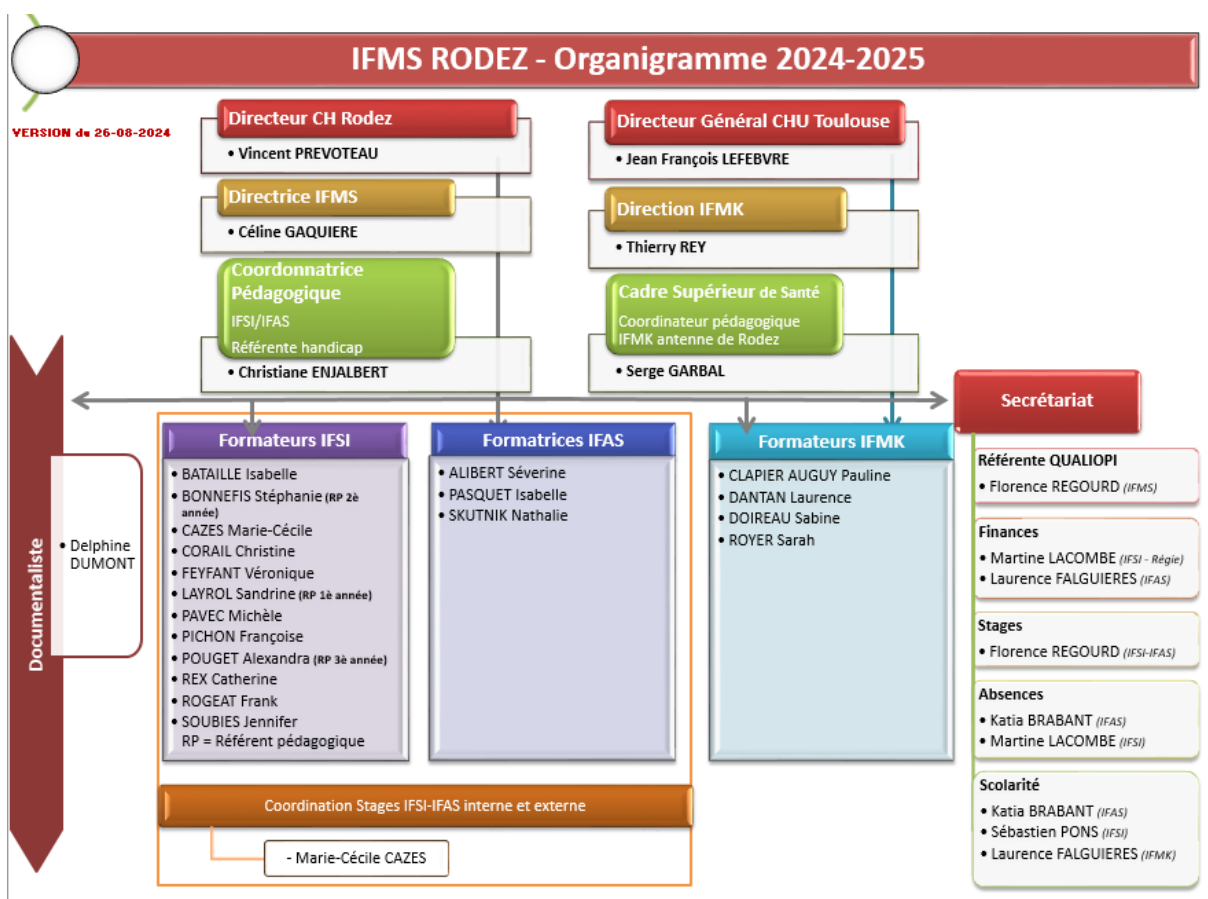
IFMS RODEZ - Organigramme 2024-2025

VERSION du 26-08-2024

Directeur CH Rodez
• Vincent PREVOTEAU

Directrice IFMS
• Céline GAQUIERE

Coordonnatrice Pédagogique
IFSI/IFAS
Référente handicap
• Christiane ENJALBERT

Directeur Général CHU Toulouse
• Jean François LEFEBVRE

Direction IFMK
• Thierry REY

Cadre Supérieur de Santé
Coordinateur pédagogique IFMK antenne de Rodez
• Serge GARBAL

Secrétariat

Documentaliste
• Delphine DUMONT

Formateurs IFSI
• BATAILLE Isabelle
• BONNEFIS Stéphanie (RP 2è année)
• CAZES Marie-Cécile
• CORAIL Christine
• FEYFANT Véronique
• LAYROL Sandrine (RP 1è année)
• PAVEC Michèle
• PICHON Françoise
• POUGET Alexandra (RP 3è année)
• REX Catherine
• ROGEAT Frank
• SOUBIES Jennifer
RP = Référent pédagogique

Formatrices IFAS
• ALIBERT Séverine
• PASQUET Isabelle
• SKUTNIK Nathalie

Formateurs IFMK
• CLAPIER AUGUY Pauline
• DANTAN Laurence
• DOIREAU Sabine
• ROYER Sarah

Coordination Stages IFSI-IFAS interne et externe
- Marie-Cécile CAZES

Référente QUALIOPI
• Florence REGOURD (IFMS)

Finances
• Martine LACOMBE (IFSI - Régie)
• Laurence FALGUIERES (IFAS)

Stages
• Florence REGOURD (IFSI-IFAS)

Absences
• Katia BRABANT (IFAS)
• Martine LACOMBE (IFSI)

Scolarité
• Katia BRABANT (IFAS)
• Sébastien PONS (IFSI)
• Laurence FALGUIERES (IFMK)